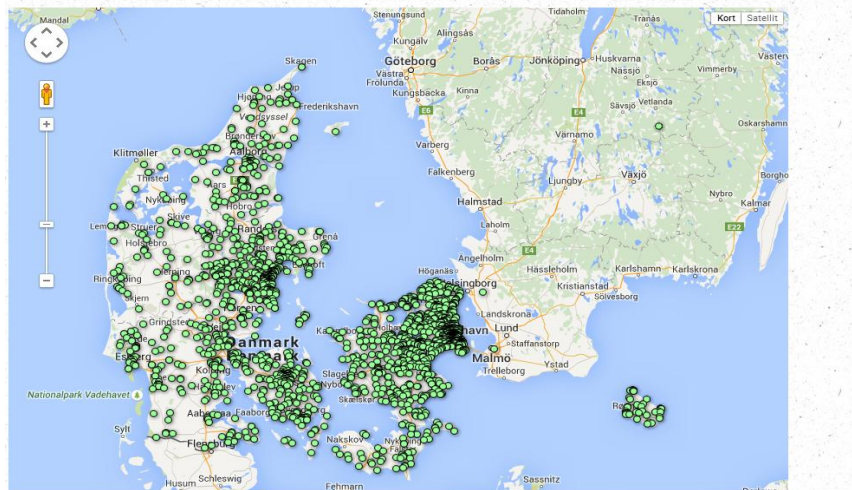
Kort
Satellit
Mandal
Stenungsund
Tidaholm
Tranås
Alingsås
Kungälv
Göteborg
Borås
Jönköping
Västerv
Nässjö
Vimmerby
Skagen
Frölunda
Kungsbacka
Kinna
Frederikshavn
Hjø
Vendsyssel
Eksjö
Vetlanda
Savsjö
Oskarshamn
Värnamo
Varberg
Aalborg
Klitmøller
Thisted
Falkenberg
Ljungby
Växjö
Nykøbing
Halmstad
Nybro
Skive
Hobro
Kalmar
Lemvig
Struer
Holstebro
Randers
Grenå
Laholm
Ängelholm
Hässleholm
Karlshamn
Karlskrona
Ringkøbing
Herning
Höganäs
Helsingborg
Kristianstad
Sölvesborg
Landskrona
Skjern
København
Lund
Esbjerg
Danmark
Malmö
Staffanstorp
Kolding
Slagelse
Trelleborg
Ystad
Nationalpark Vadehavet
Aabenraa
Faaborg
Sylt
Nakskov
Flensburg
Nykøbing
Husum
Sassnitz
Schleswig
Fehmarn